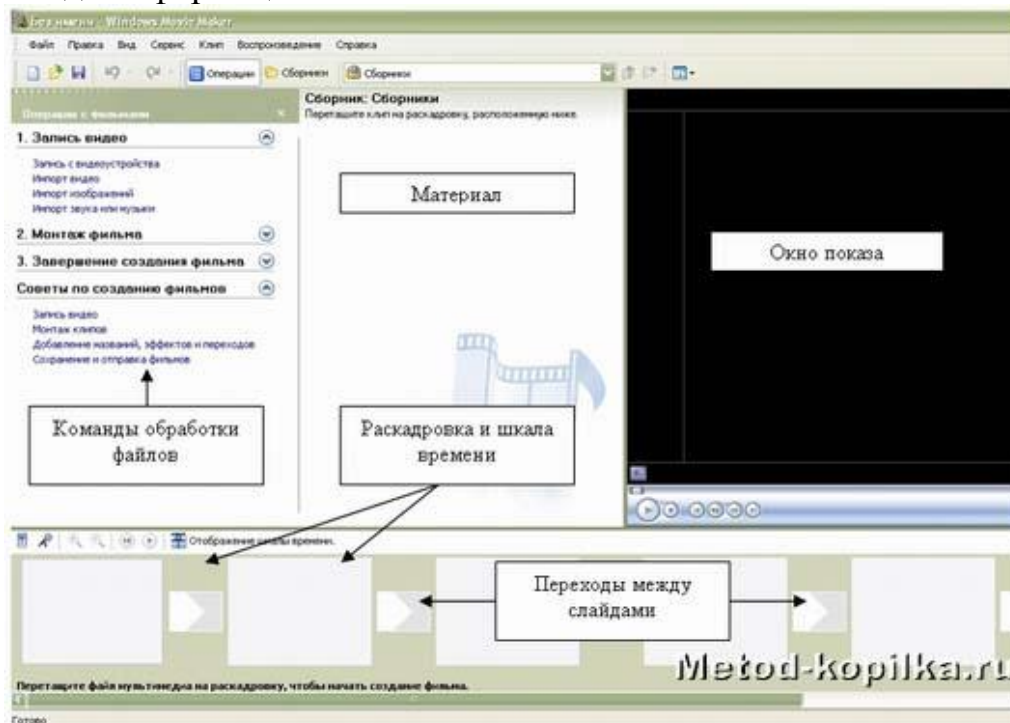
Без имени - Windows Movie Maker

Файл Правка Вид Сервис Клип Воспроизведение Справка

Операции Сборники Сборники

Операции с фильмами

1. Запись видео

Запись с видеоустройства
Импорт видео
Импорт изображений
Импорт звука или музыки

2. Монтаж фильма

3. Завершение создания фильма

Советы по созданию фильмов

Запись видео
Монтаж клипов
Добавление названий, эффектов и переходов
Сохранение и отправка фильмов

Сборник: Сборники
Перетащите клип на раскадровку, расположенную ниже.

Материал

Окно показа

Команды обработки файлов

Раскадровка и шкала времени

Отображение шкалы времени

Переходы между слайдами

Перетащите файл мультимедиа на раскадровку, чтобы начать создание фильма.

Готово

Metod-kopilka.ru